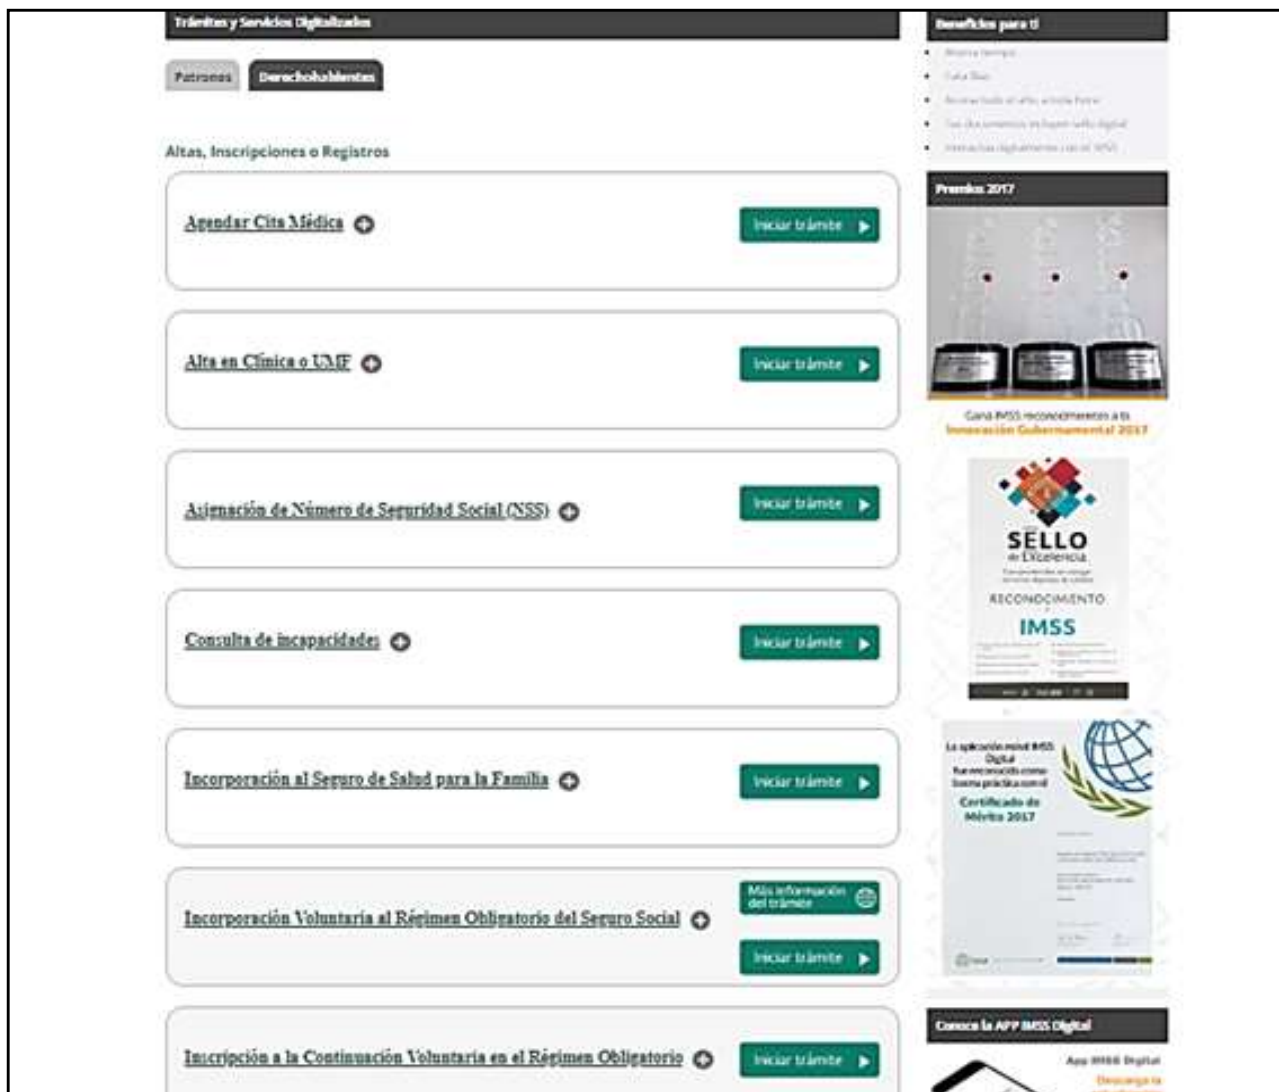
Trámites y Servicios Digitalizados

Patrones Derechohabientes

Altas, Inscripciones o Registros

Agendar Cita Médica

Iniciar trámite

Alta en Clínica o UMF

Iniciar trámite

Asignación de Número de Seguridad Social (NSS)

Iniciar trámite

Consulta de incapacidades

Iniciar trámite

Incorporación al Seguro de Salud para la Familia

Iniciar trámite

Incorporación Voluntaria al Régimen Obligatorio del Seguro Social

Más información del trámite

Iniciar trámite

Inscripción a la Continuación Voluntaria en el Régimen Obligatorio

Iniciar trámite

Beneficios para ti

- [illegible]
- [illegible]
- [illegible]
- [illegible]
- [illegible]

Premios 2017

Gana IMSS reconocimientos a la Innovación Gubernamental 2017

SELLO de Excelencia

RECONOCIMIENTO

IMSS

La aplicación móvil IMSS Digital fue reconocida como buena práctica con el Certificado de Mérito 2017

Conoce la APP IMSS Digital

App IMSS Digital

Descarga la